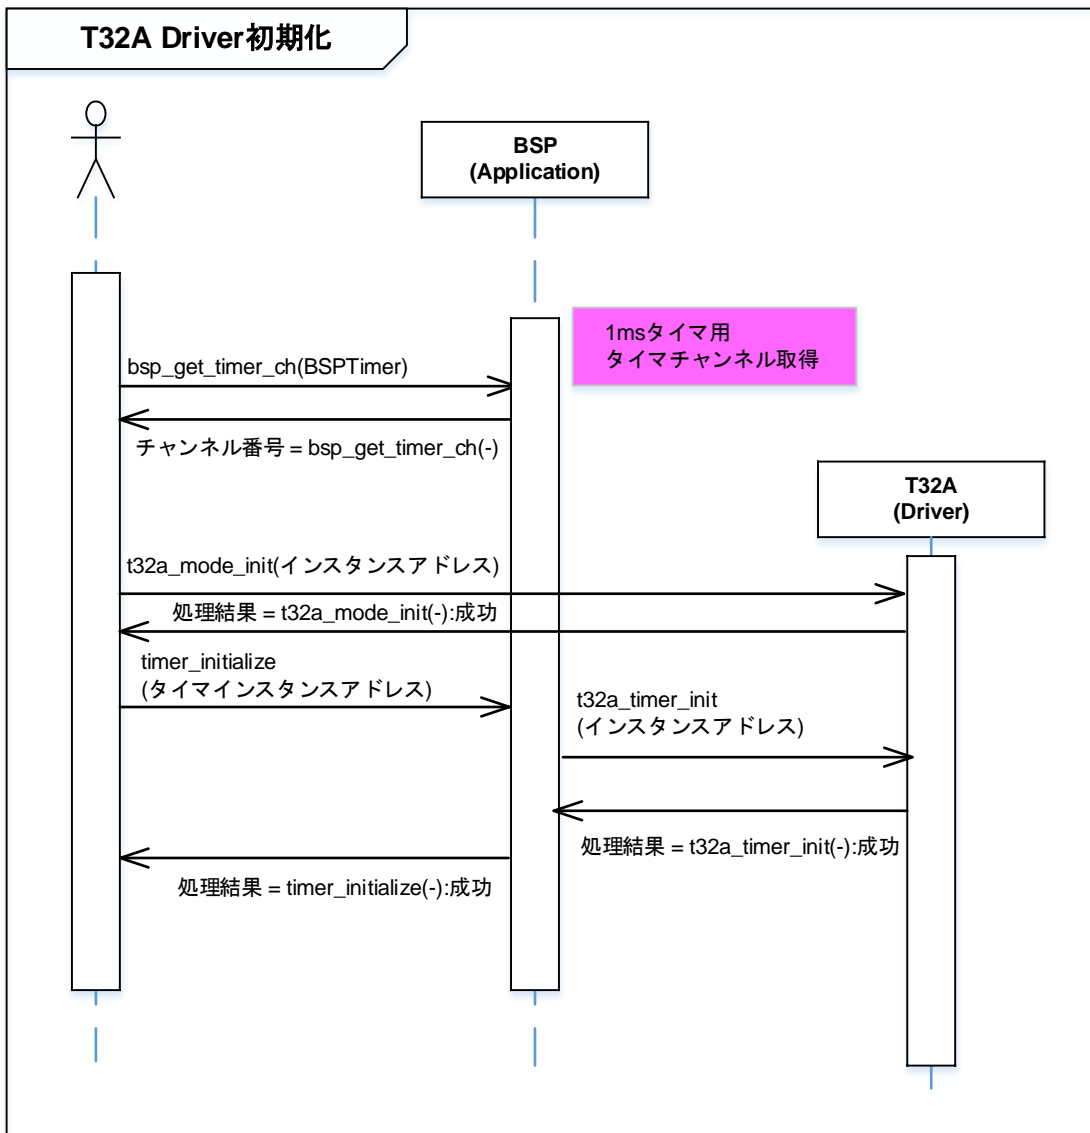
T32A Driver初期化

BSP
(Application)

1msタイマ用
タイマチャンネル取得

bsp_get_timer_ch(BSPTimer)

チャンネル番号 = bsp_get_timer_ch(-)

T32A
(Driver)

t32a_mode_init(インスタンスアドレス)

処理結果 = t32a_mode_init(-):成功

timer_initialize
(タイマインスタンスアドレス)

t32a_timer_init
(インスタンスアドレス)

処理結果 = t32a_timer_init(-):成功

処理結果 = timer_initialize(-):成功